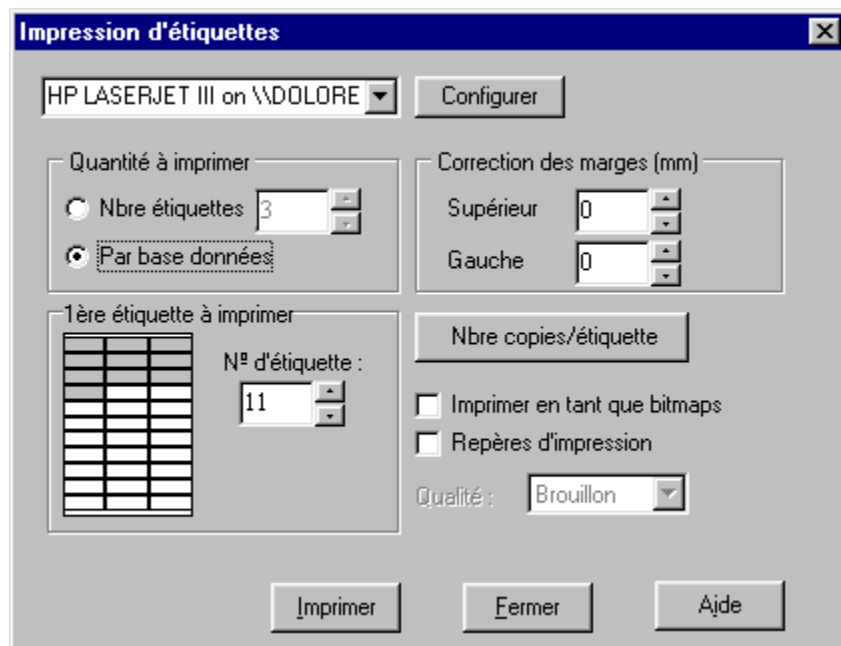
Impression d'étiquettes

HP LASERJET III on \\DOLORE

Configurer

Quantité à imprimer

Nbre étiquettes 3

Par base données

Correction des marges (mm)

Supérieur 0

Gauche 0

1ère étiquette à imprimer

Nº d'étiquette :

11

Nbre copies/étiquette

Imprimer en tant que bitmaps

Repères d'impression

Qualité : Brouillon

Imprimer

Fermer

Aide